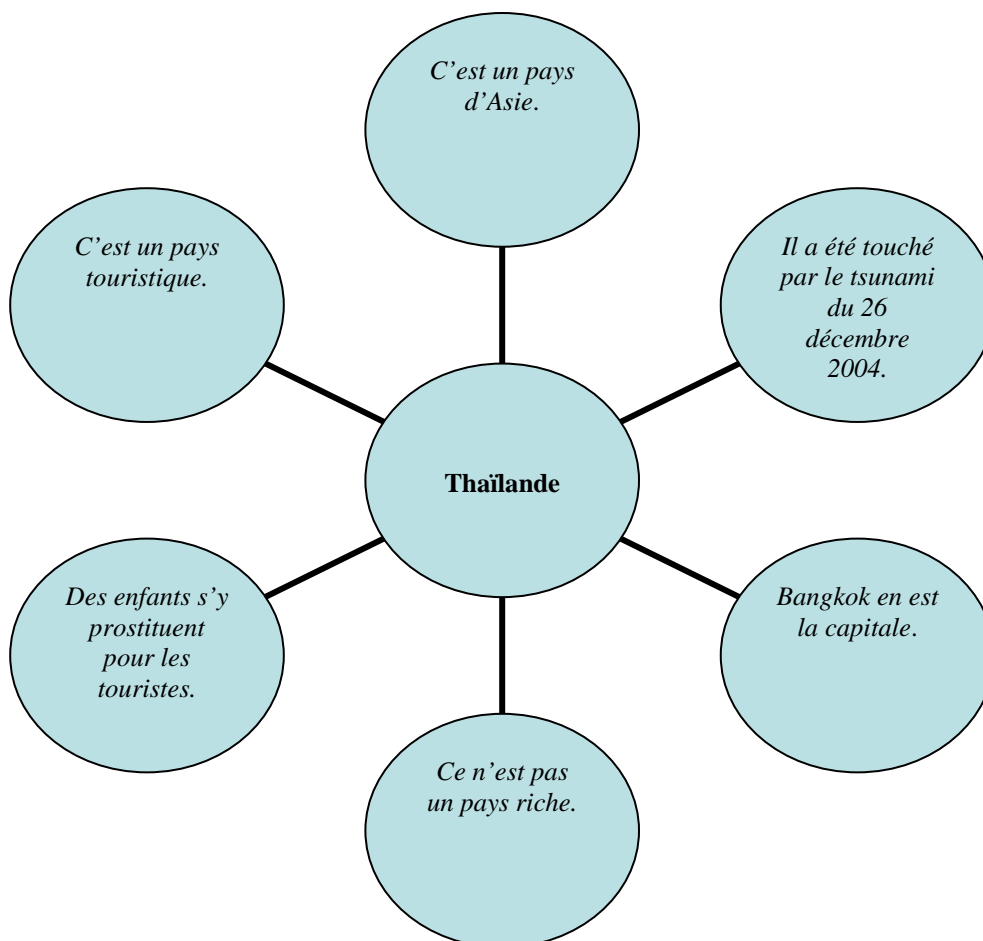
C’est un pays d’Asie.

C’est un pays touristique.

Il a été touché par le tsunami du 26 décembre 2004.

Thaïlande

Des enfants s’y prostituent pour les touristes.

Bangkok en est la capitale.

Ce n’est pas un pays riche.